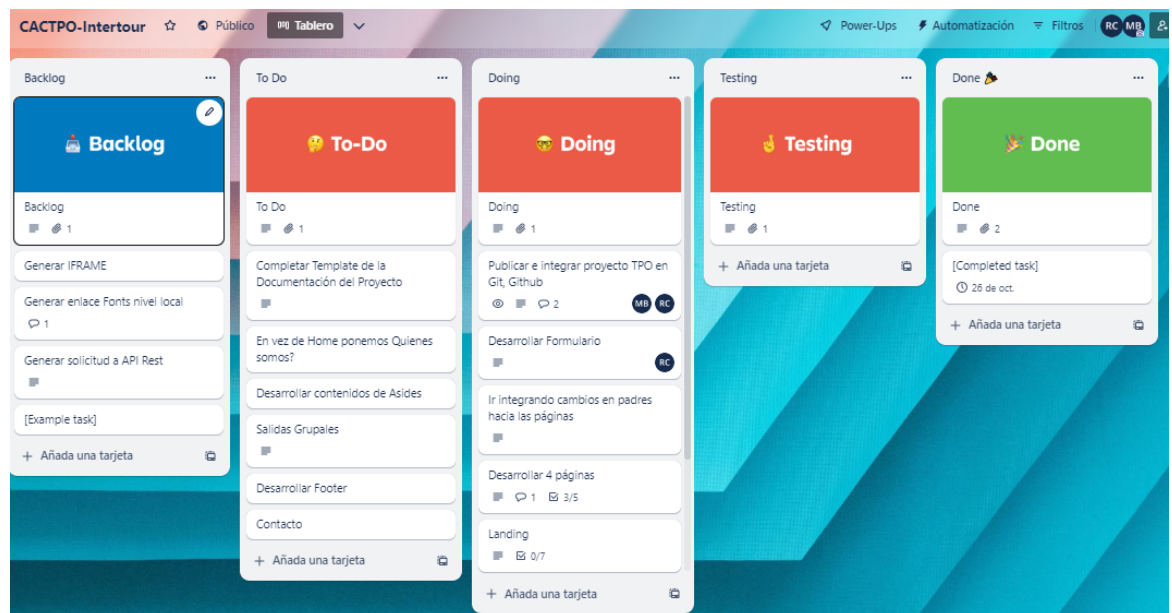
CACTPO-Intertour Público Tablero

Power-Ups Automatización Filtros RC MB

Backlog

Backlog

Backlog
1

Generar IFRAME

Generar enlace Fonts nivel local
1

Generar solicitud a API Rest

[Example task]

+ Añada una tarjeta

To Do

To-Do

To Do
1

Completar Template de la Documentación del Proyecto

En vez de Home ponemos Quienes somos?

Desarrollar contenidos de Asides

Salidas Grupales

Desarrollar Footer

Contacto

+ Añada una tarjeta

Doing

Doing

Doing
1

Publicar e integrar proyecto TPO en Git, Github
2 MB RC

Desarrollar Formulario
RC

Ir integrando cambios en padres hacia las páginas

Desarrollar 4 páginas
1 3/5

Landing
0/7

+ Añada una tarjeta

Testing

Testing

Testing
1

+ Añada una tarjeta

Done

Done

Done
2

[Completed task]
26 de oct.

+ Añada una tarjeta